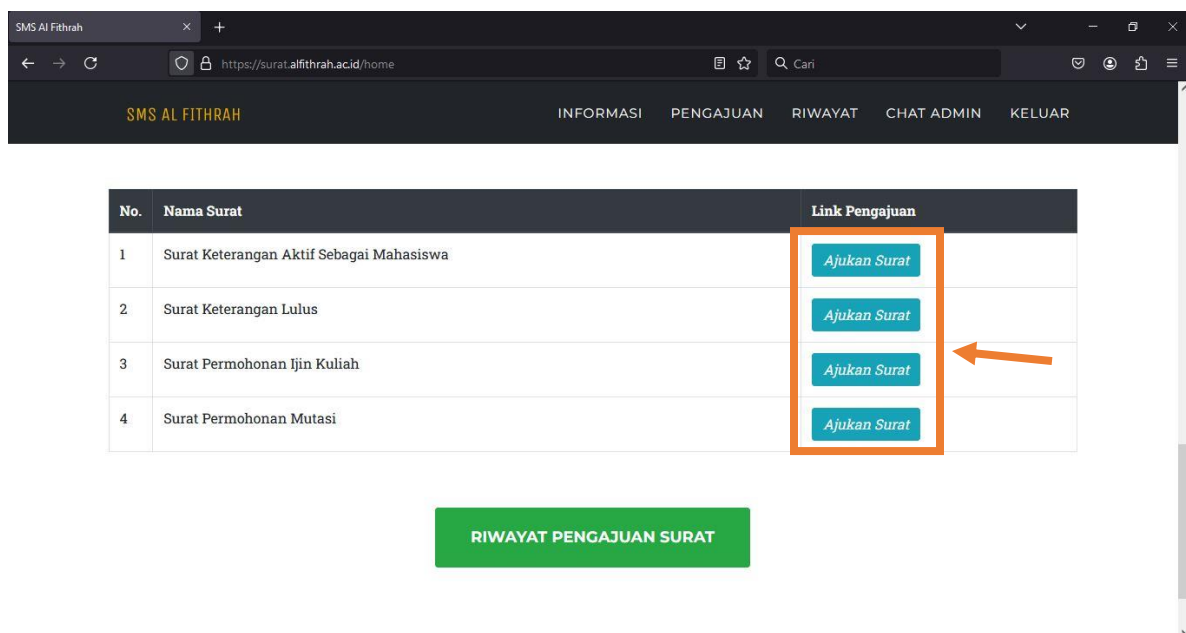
SMS Al Fithrah ×

https://surat.alfithrah.ac.id/home

Cari

SMS AL FITHRAH

INFORMASI PENGAJUAN RIWAYAT CHAT ADMIN KELUAR

| No. | Nama Surat | Link Pengajuan |
|---|---|---|
| 1 | Surat Keterangan Aktif Sebagai Mahasiswa | Ajukan Surat |
| 2 | Surat Keterangan Lulus | Ajukan Surat |
| 3 | Surat Permohonan Ijin Kuliah | Ajukan Surat |
| 4 | Surat Permohonan Mutasi | Ajukan Surat |

RIWAYAT PENGAJUAN SURAT